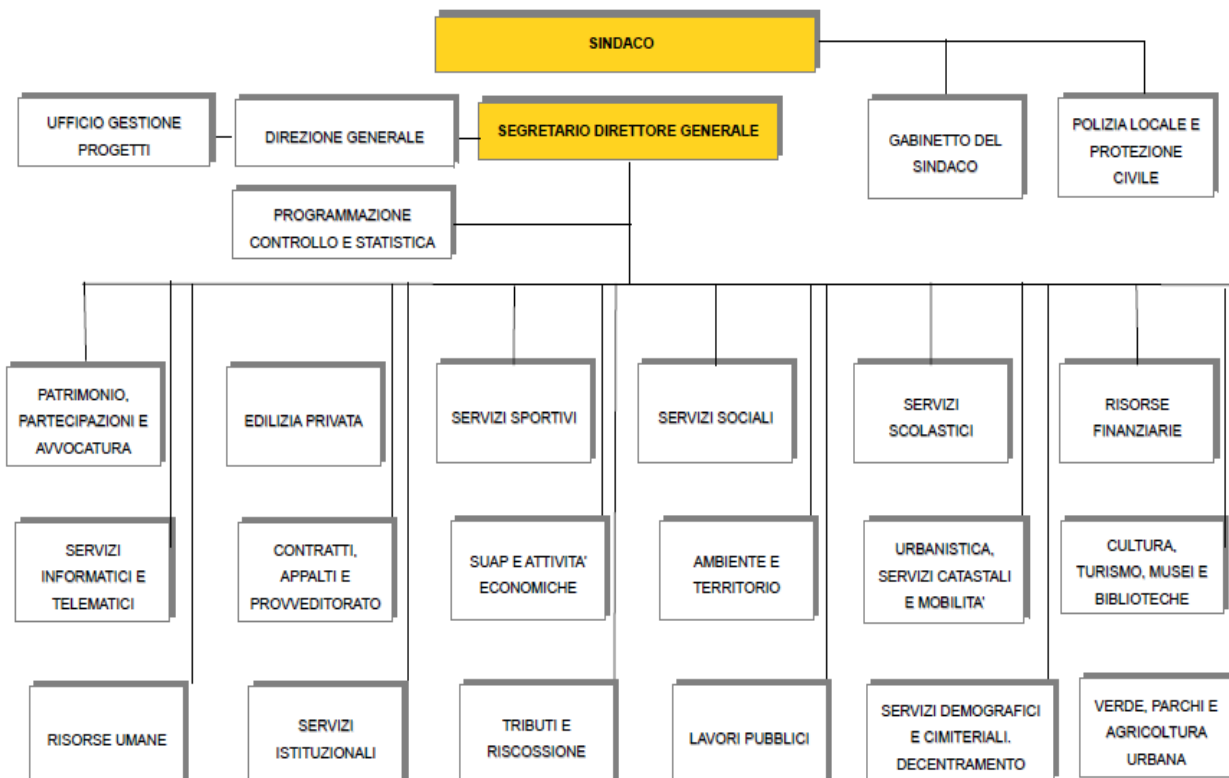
SINDACO

UFFICIO GESTIONE PROGETTI

DIREZIONE GENERALE

SEGRETARIO DIRETTORE GENERALE

GABINETTO DEL SINDACO

POLIZIA LOCALE E PROTEZIONE CIVILE

PROGRAMMAZIONE CONTROLLO E STATISTICA

PATRIMONIO, PARTECIPAZIONI E AVVOCATURA

SERVIZI INFORMATICI E TELEMATICI

RISORSE UMANE

EDILIZIA PRIVATA

CONTRATTI, APPALTI E PROVVEDITORATO

SERVIZI ISTITUZIONALI

SERVIZI SPORTIVI

SUAP E ATTIVITA' ECONOMICHE

TRIBUTI E RISCOSSIONE

SERVIZI SOCIALI

AMBIENTE E TERRITORIO

LAVORI PUBBLICI

SERVIZI SCOLASTICI

URBANISTICA, SERVIZI CATASTALI E MOBILITA'

SERVIZI DEMOGRAFICI E CIMITERIALI. DECENTRAMENTO

RISORSE FINANZIARIE

CULTURA, TURISMO, MUSEI E BIBLIOTECHE

VERDE, PARCHI E AGRICOLTURA URBANA